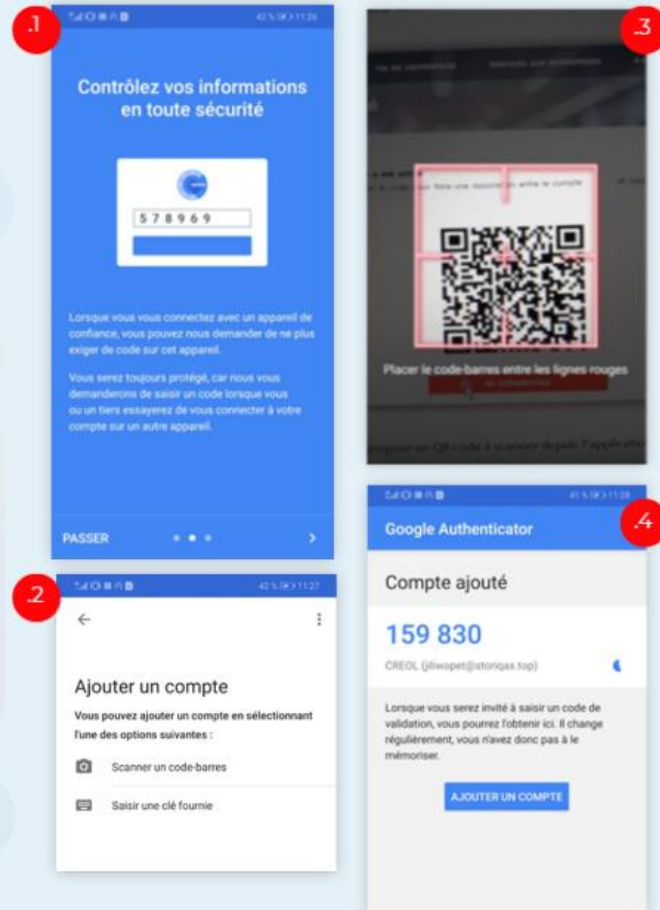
.1

Contrôlez vos informations en toute sécurité

5 7 8 9 6 9

Lorsque vous vous connectez avec un appareil de confiance, vous pouvez nous demander de ne plus exiger de code sur cet appareil.

Vous serez toujours protégé, car nous vous demanderons de saisir un code lorsque vous ou un tiers essayerez de vous connecter à votre compte sur un autre appareil.

PASSER

.2

42 % 11:27

Ajouter un compte

Vous pouvez ajouter un compte en sélectionnant l'une des options suivantes :

Scanner un code-barres

Saisir une clé fournie

.3

Placer le code-barres entre les lignes rouges

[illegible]

.4

Google Authenticator

Compte ajouté

159 830

CREOL (jiliwopet@storiqax.top)

Lorsque vous serez invité à saisir un code de validation, vous pourrez l'obtenir ici. Il change régulièrement, vous n'avez donc pas à le mémoriser.

AJOUTER UN COMPTE